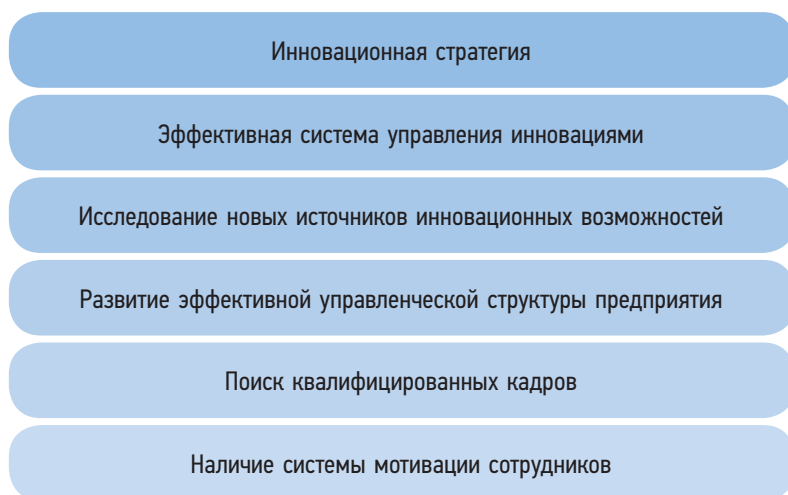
Инновационная стратегия

Эффективная система управления инновациями

Исследование новых источников инновационных возможностей

Развитие эффективной управленческой структуры предприятия

Поиск квалифицированных кадров

Наличие системы мотивации сотрудников